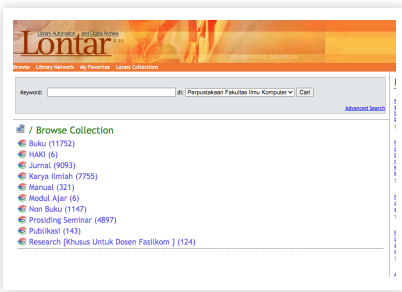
Library Automation and Digital Archive
Lontar
UNIVERSITAS INDONESIA

Browse Library Network My Favorites Latest Collections

Keyword: di: Perpustakaan Fakultas Ilmu Komputer Cari

Advanced Search

/ Browse Collection

Buku (11752)
HAKI (6)
Jurnal (9093)
Karya Ilmiah (7755)
Manual (321)
Modul Ajar (6)
Non Buku (1147)
Prosiding Seminar (4897)
Publikasi (143)
Research [Khusus Untuk Dosen Fasilkom ] (124)